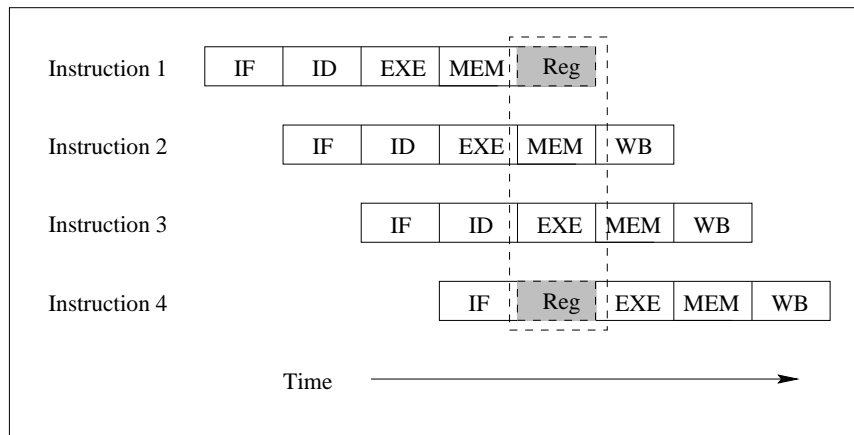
| | | | | | | | | |
|---|---|---|---|---|---|---|---|---|
| Instruction 1 | IF | ID | EXE | MEM | Reg | | | |
| Instruction 2 | | IF | ID | EXE | MEM | WB | | |
| Instruction 3 | | | IF | ID | EXE | MEM | WB | |
| Instruction 4 | | | | IF | Reg | EXE | MEM | WB |

Time